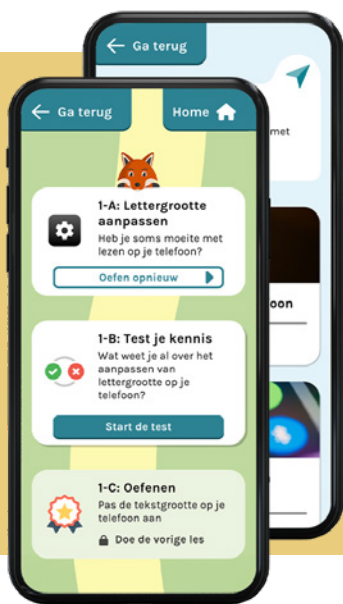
Ga terug

met

oon

Ga terug

Home

1-A: Lettergrootte aanpassen

Heb je soms moeite met lezen op je telefoon?

Oefen opnieuw

1-B: Test je kennis

Wat weet je al over het aanpassen van lettergrootte op je telefoon?

Start de test

1-C: Oefenen

Pas de tekstgrootte op je telefoon aan

Doe de vorige les